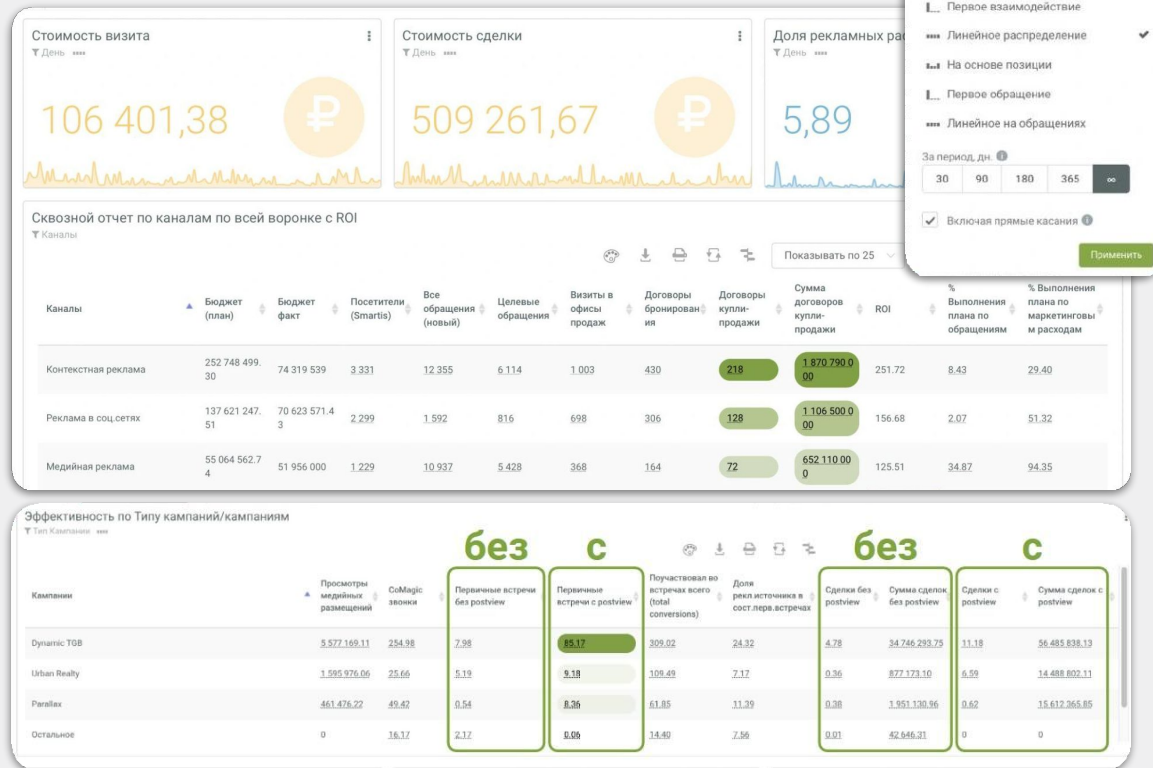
Стоимость визита
День

106 401,38

Стоимость сделки
День

509 261,67

Доля рекламных ра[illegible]
День

5,89

Первое взаимодействие
Линейное распределение
На основе позиции
Первое обращение
Линейное на обращениях

За период, дн.
30 90 180 365 ∞

Включая прямые касания

Применить

Сквозной отчет по каналам по всей воронке с ROI
Каналы

Показывать по 25

| Каналы | Бюджет (план) | Бюджет факт | Посетители (Smartis) | Все обращения (новый) | Целевые обращения | Визиты в офисы продаж | Договоры бронирования | Договоры купли-продажи | Сумма договоров купли-продажи | ROI | % Выполнения плана по обращениям | % Выполнения плана по маркетинговым расходам |
|---|---|---|---|---|---|---|---|---|---|---|---|---|
| Контекстная реклама | 252 748 499.30 | 74 319 539 | 3 331 | 12 355 | 6 114 | 1 003 | 430 | 218 | 1 870 790 000 | 251.72 | 8.43 | 29.40 |
| Реклама в соц.сетях | 137 621 247.51 | 70 623 571.43 | 2 299 | 1 592 | 816 | 698 | 306 | 128 | 1 106 500 000 | 156.68 | 2.07 | 51.32 |
| Медийная реклама | 55 064 562.74 | 51 956 000 | 1 229 | 10 937 | 5 428 | 368 | 164 | 72 | 652 110 000 | 125.51 | 34.87 | 94.35 |

Эффективность по Типу кампаний/кампаниям
Тип Кампании

без с без с

| Кампании | Просмотры медийных размещений | CoMagic звонки | Первичные встречи без postview | Первичные встречи с postview | Поучаствовал во встречах всего (total conversions) | Доля рекл.источника в сост.перв.встречах | Сделки без postview | Сумма сделок без postview | Сделки с postview | Сумма сделок с postview |
|---|---|---|---|---|---|---|---|---|---|---|
| Dynamic TGB | 5 577 169.11 | 254.98 | 7.98 | 85.17 | 309.02 | 24.32 | 4.78 | 34 746 293.75 | 11.18 | 56 485 838.13 |
| Urban Realty | 1 595 976.06 | 25.66 | 5.19 | 9.18 | 109.49 | 7.17 | 0.36 | 877 173.10 | 6.59 | 14 488 802.11 |
| Parallax | 461 476.22 | 49.42 | 0.54 | 8.36 | 61.85 | 11.39 | 0.38 | 1 951 130.96 | 0.62 | 15 612 365.85 |
| Остальное | 0 | 16.17 | 2.17 | 0.06 | 14.40 | 7.56 | 0.01 | 42 646.31 | 0 | 0 |